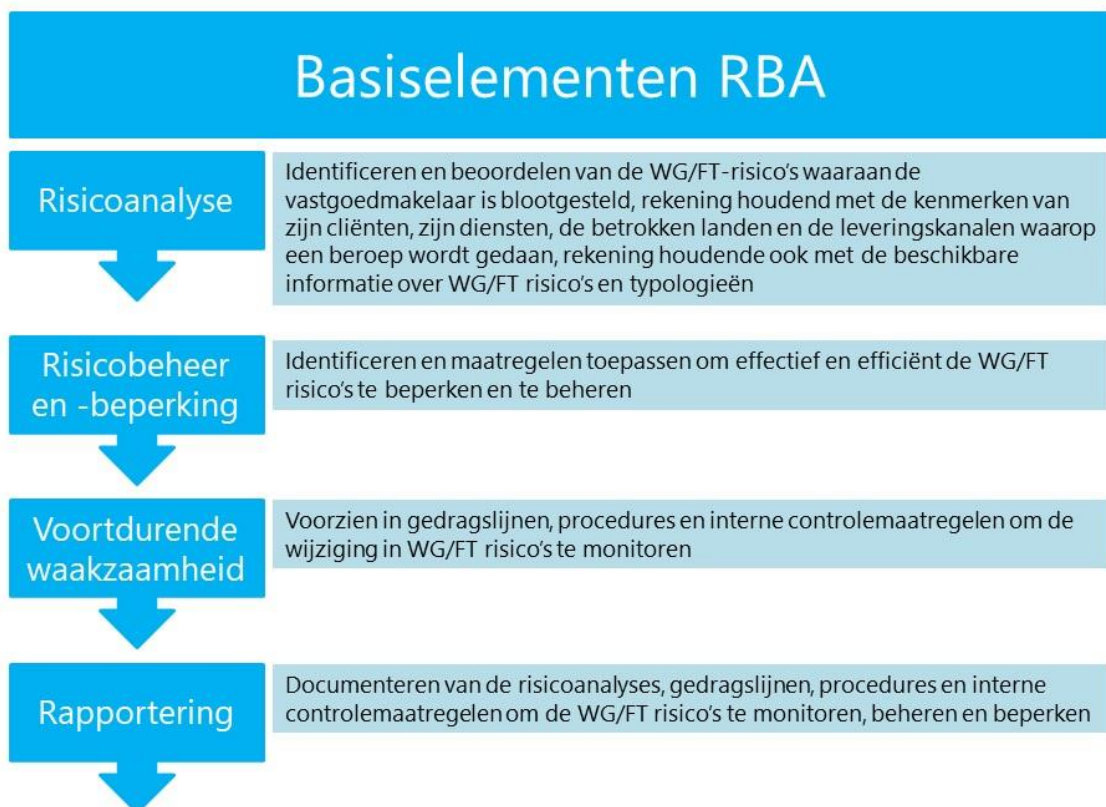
Basiselementen RBA

Risicoanalyse

Identificeren en beoordelen van de WG/FT-risico's waaraan de vastgoedmakelaar is blootgesteld, rekening houdend met de kenmerken van zijn cliënten, zijn diensten, de betrokken landen en de leveringskanalen waarop een beroep wordt gedaan, rekening houdende ook met de beschikbare informatie over WG/FT risico's en typologieën

Risicobeheer en -beperking

Identificeren en maatregelen toepassen om effectief en efficiënt de WG/FT risico's te beperken en te beheren

Voortdurende waakzaamheid

Voorzien in gedragslijnen, procedures en interne controlemaatregelen om de wijziging in WG/FT risico's te monitoren

Rapportering

Documenteren van de risicoanalyses, gedragslijnen, procedures en interne controlemaatregelen om de WG/FT risico's te monitoren, beheren en beperken